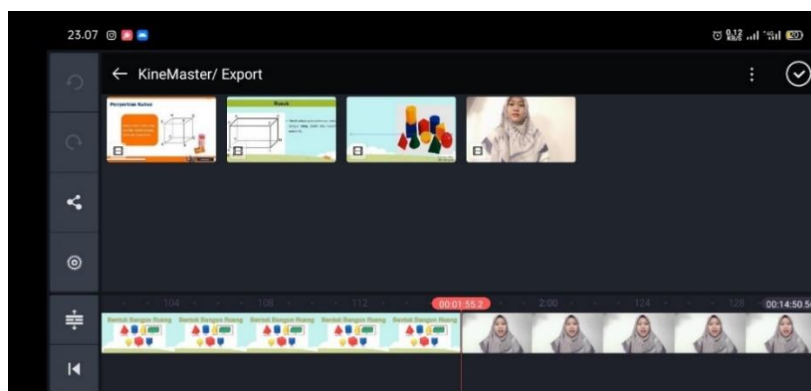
23.07

← KineMaster/ Export

Pengertian Kubus

Kubus

104

108

112

00:01:55.2

2:00

124

128

00:14:50.5

Bentuk Bangun Ruang

Bentuk Bangun Ruang

Bentuk Bangun Ruang

Bentuk Bangun Ruang

Bentuk Bangun Ruang